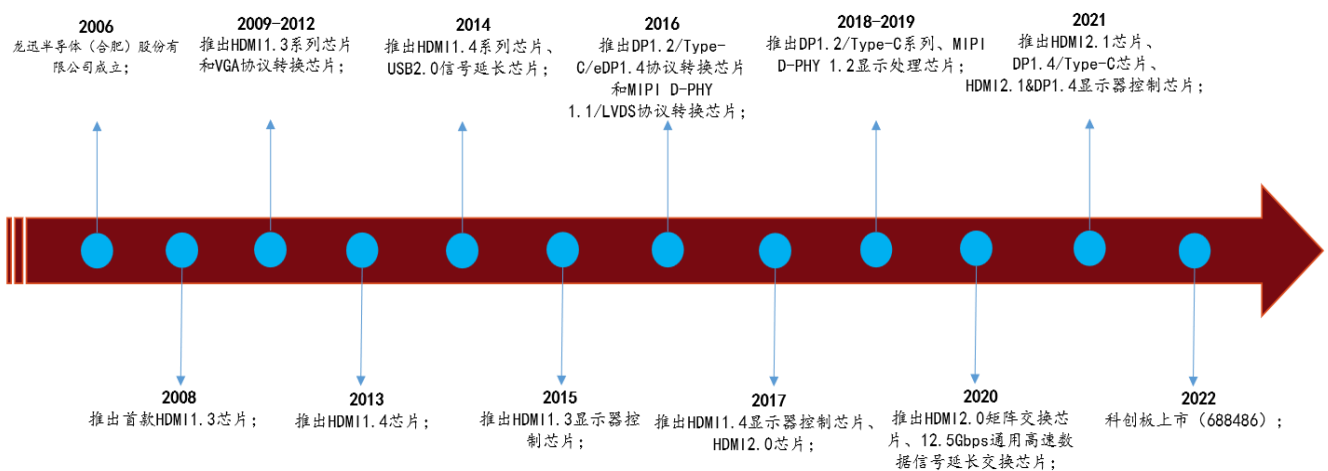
2006
龙迅半导体（合肥）股份有限公司成立；

2009-2012
推出HDMI1.3系列芯片和VGA协议转换芯片；

2014
推出HDMI1.4系列芯片、USB2.0信号延长芯片；

2016
推出DP1.2/Type-C/eDP1.4协议转换芯片和MIPI D-PHY 1.1/LVDS协议转换芯片；

2018-2019
推出DP1.2/Type-C系列、MIPI D-PHY 1.2显示处理芯片；

2021
推出HDMI2.1芯片、DP1.4/Type-C芯片、HDMI2.1&DP1.4显示器控制芯片；

2008
推出首款HDMI1.3芯片；

2013
推出HDMI1.4芯片；

2015
推出HDMI1.3显示器控制芯片；

2017
推出HDMI1.4显示器控制芯片、HDMI2.0芯片；

2020
推出HDMI2.0矩阵交换芯片、12.5Gbps通用高速数据信号延长交换芯片；

2022
科创板上市（688486）；